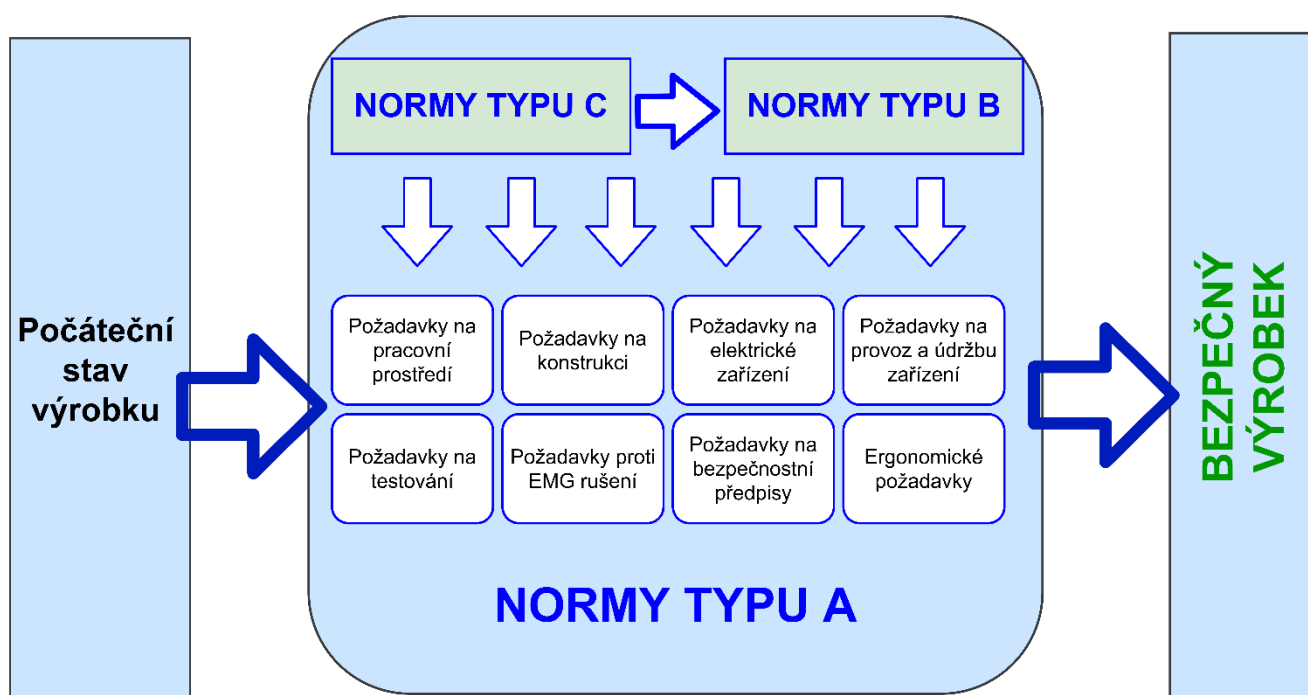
Počáteční stav výrobku

NORMY TYPU C

NORMY TYPU B

Požadavky na pracovní prostředí

Požadavky na konstrukci

Požadavky na elektrické zařízení

Požadavky na provoz a údržbu zařízení

Požadavky na testování

Požadavky proti EMG rušení

Požadavky na bezpečnostní předpisy

Ergonomické požadavky

NORMY TYPU A

BEZPEČNÝ VÝROBEK